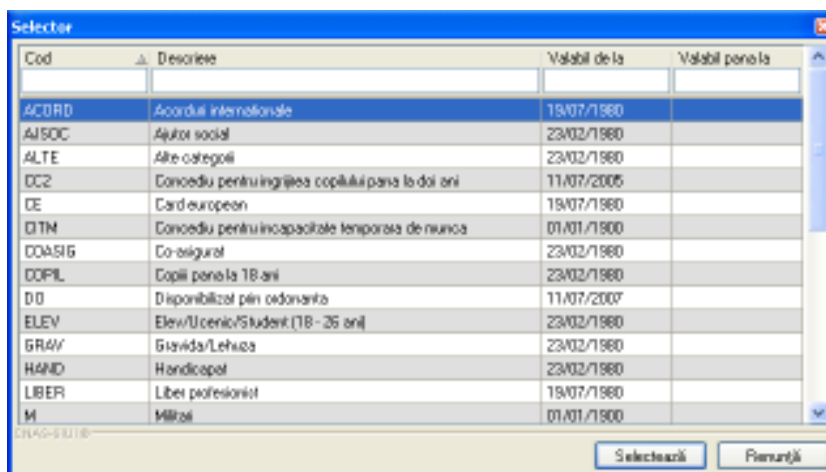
Selector

| Cod | Descriere | Valabil de la | Valabil pana la |
|---|---|---|---|
| ACORD | Acorduri internationale | 19/07/1980 | |
| AJSOC | Ajutor social | 23/02/1980 | |
| ALTE | Alte categorii | 23/02/1980 | |
| CC2 | Concediu pentru ingrijirea copilului pana la doi ani | 11/07/2005 | |
| CE | Card european | 19/07/1980 | |
| CITM | Concediu pentru incapacitate temporara de munca | 01/01/1900 | |
| COASIG | Co-asigurat | 23/02/1980 | |
| COPIL | Copii pana la 18 ani | 23/02/1980 | |
| DO | Disponibilizat prin ordonanta | 11/07/2007 | |
| ELEV | Elev/Ucenic/Student (18 - 26 ani) | 23/02/1980 | |
| GRAV | Gravida/Lehuza | 23/02/1980 | |
| HAND | Handicapat | 23/02/1980 | |
| LIBER | Liber profesionist | 19/07/1980 | |
| M | Militari | 01/01/1900 | |

CNAS-SIUI®

Selectează Renunţă